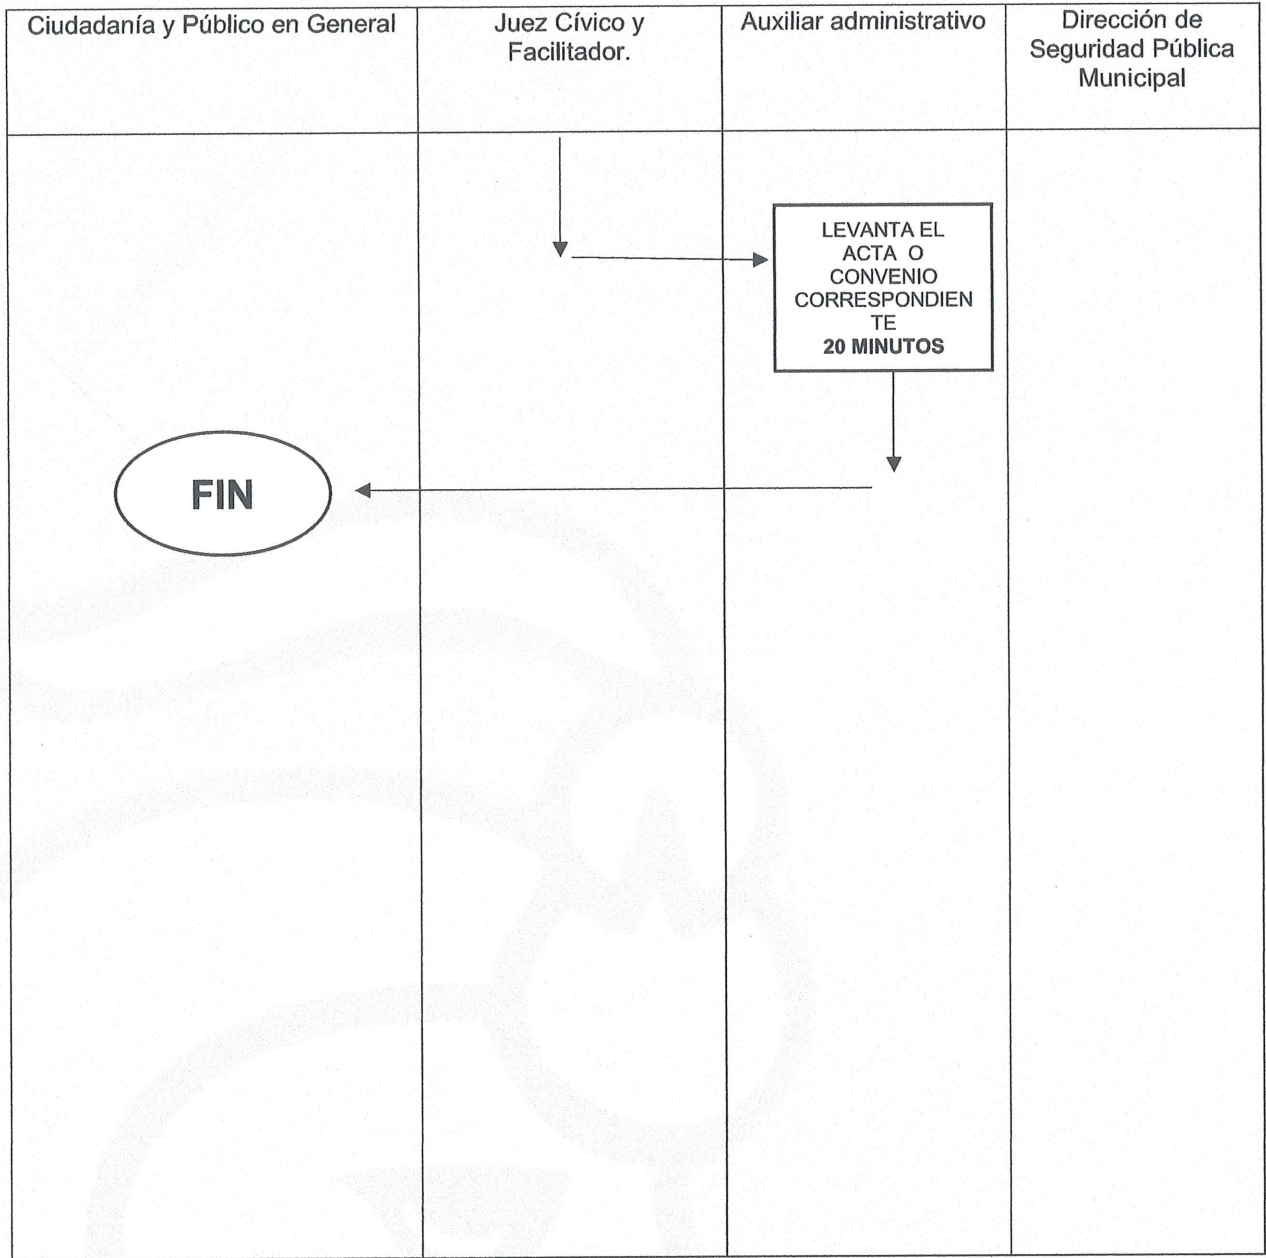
| Ciudadanía y Público en General | Juez Cívico y Facilitador. | Auxiliar administrativo | Dirección de Seguridad Pública Municipal |
|---|---|---|---|
| FIN | | LEVANTA EL ACTA O CONVENIO CORRESPONDIENTE **20 MINUTOS** | |